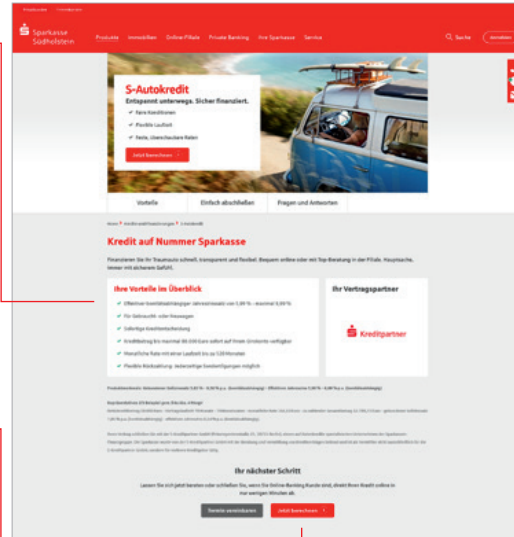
Sparkasse Südholstein

Produkte Immobilien Online-Filiale Private Banking Ihre Sparkasse Service

Suche Anmelden

S-Autokredit

Entspannt unterwegs. Sicher finanziert.

Faire Konditionen

Flexible Laufzeit

Feste, überschaubare Raten

Jetzt berechnen

Vorteile Einfach abschließen Fragen und Antworten

Kredit auf Nummer Sparkasse

Finanzieren Sie Ihr Traumauto schnell, transparent und flexibel. Bequem online oder mit Top-Beratung in der Filiale. Hauptsache, immer mit sicherem Gefühl.

Ihre Vorteile im Überblick

Ihr Vertragspartner

Kreditpartner

Ihr nächster Schritt

Termin vereinbaren Jetzt berechnen